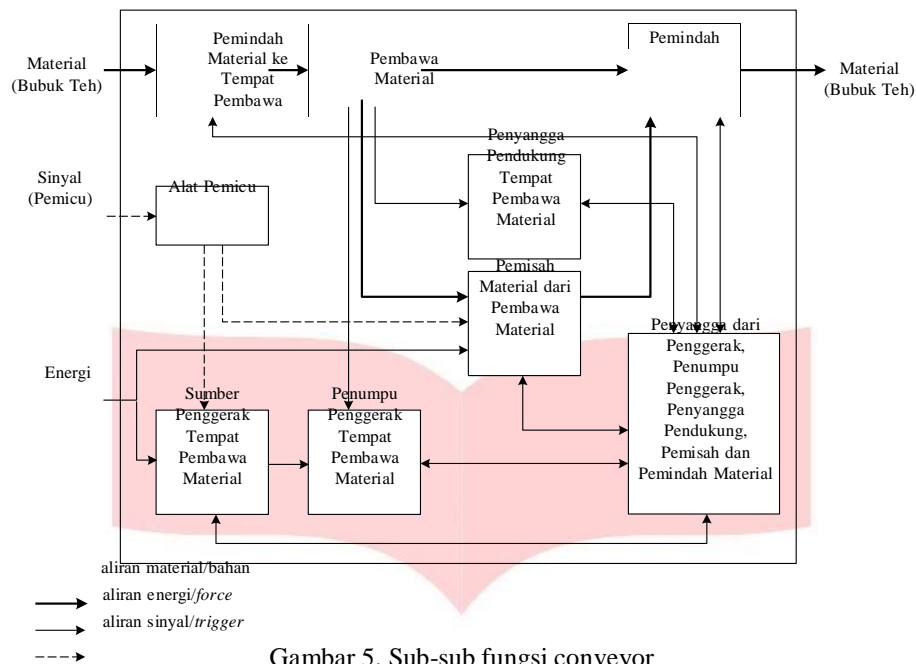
Material (Bubuk Teh)

Pemindah Material ke Tempat Pembawa

Pembawa Material

Pemindah

Material (Bubuk Teh)

Sinyal (Pemicu)

Alat Pemicu

Penyangga Pendukung Tempat Pembawa Material

Pemisah Material dari Pembawa Material

Energi

Sumber Penggerak Tempat Pembawa Material

Penumpu Penggerak Tempat Pembawa Material

Penyangga dari Penggerak, Penumpu Penggerak, Penyangga Pendukung, Pemisah dan Pemindah Material

aliran material/bahan

aliran energi/*force*

aliran sinyal/*trigger*

Gambar 5. Sub-sub fungsi conveyor